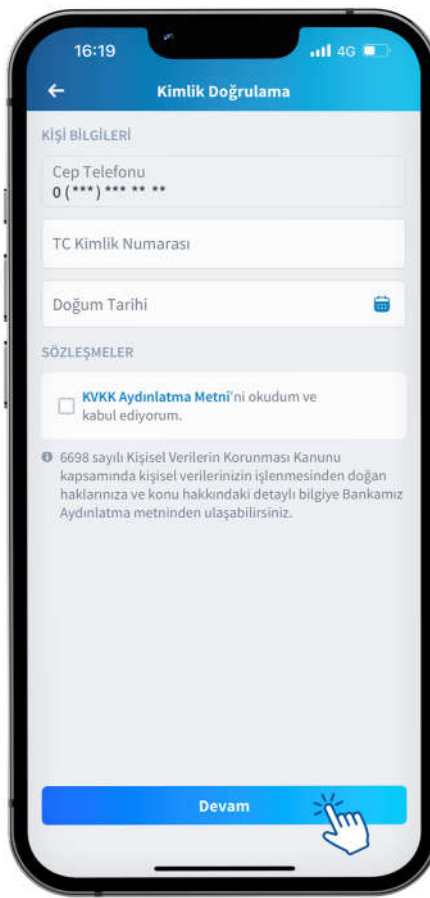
16:19

4G

Kimlik Doğrulama

KİŞİ BİLGİLERİ

Cep Telefonu
0 (***) *** ** **

TC Kimlik Numarası

Doğum Tarihi

SÖZLEŞMELER

KVKK Aydınlatma Metni'ni okudum ve kabul ediyorum.

6698 sayılı Kişisel Verilerin Korunması Kanunu kapsamında kişisel verilerinizin işlenmesinden doğan haklarınıza ve konu hakkındaki detaylı bilgiye Bankamız Aydınlatma metninden ulaşabilirsiniz.

Devam